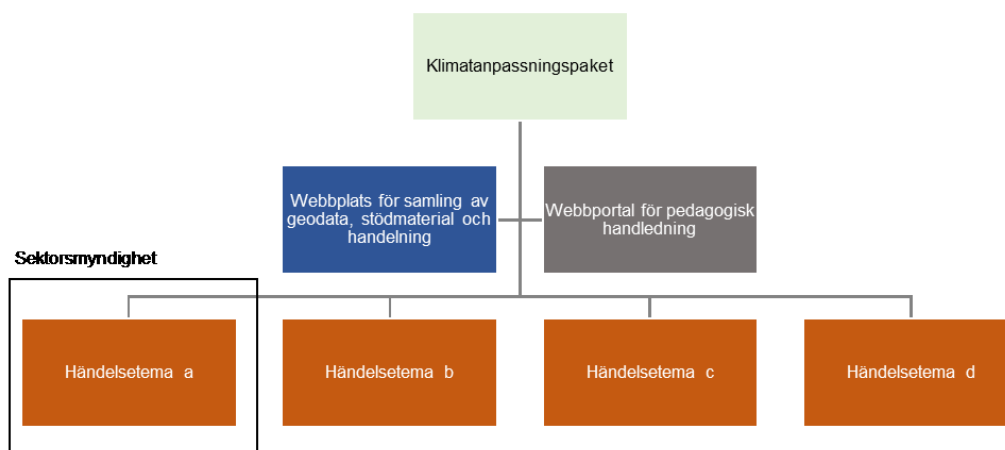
Klimatanpassningspaket

Webbplats för samling av geodata, stödmaterial och handelning

Webbportal för pedagogisk handledning

Sektorsmyndighet

Händelsetema a

Händelsetema b

Händelsetema c

Händelsetema d